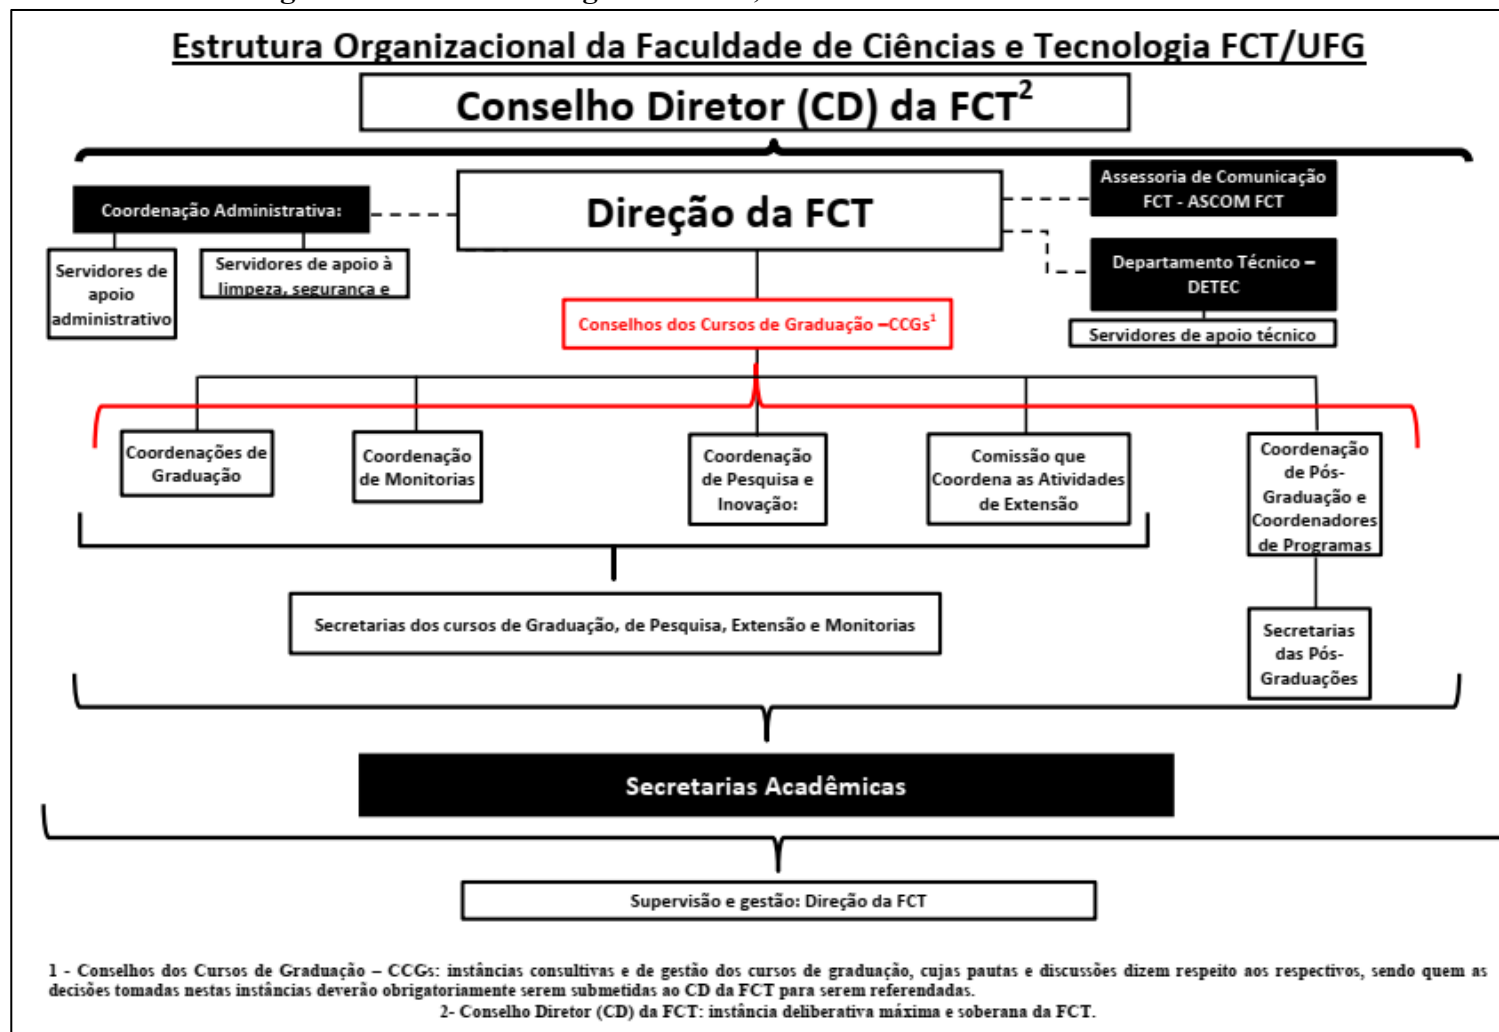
Estrutura Organizacional da Faculdade de Ciências e Tecnologia FCT/UFG

Conselho Diretor (CD) da FCT$^2$

Coordenação Administrativa:

Direção da FCT

Assessoria de Comunicação FCT - ASCOM FCT

Servidores de apoio administrativo

Servidores de apoio à limpeza, segurança e

Departamento Técnico – DETEC

Conselhos dos Cursos de Graduação –CCGs$^1$

Servidores de apoio técnico

Coordenações de Graduação

Coordenação de Monitorias

Coordenação de Pesquisa e Inovação:

Comissão que Coordena as Atividades de Extensão

Coordenação de Pós-Graduação e Coordenadores de Programas

Secretarias dos cursos de Graduação, de Pesquisa, Extensão e Monitorias

Secretarias das Pós-Graduações

Secretarias Acadêmicas

Supervisão e gestão: Direção da FCT

1 - Conselhos dos Cursos de Graduação – CCGs: instâncias consultivas e de gestão dos cursos de graduação, cujas pautas e discussões dizem respeito aos respectivos, sendo quem as decisões tomadas nestas instâncias deverão obrigatoriamente serem submetidas ao CD da FCT para serem referendadas.

2- Conselho Diretor (CD) da FCT: instância deliberativa máxima e soberana da FCT.